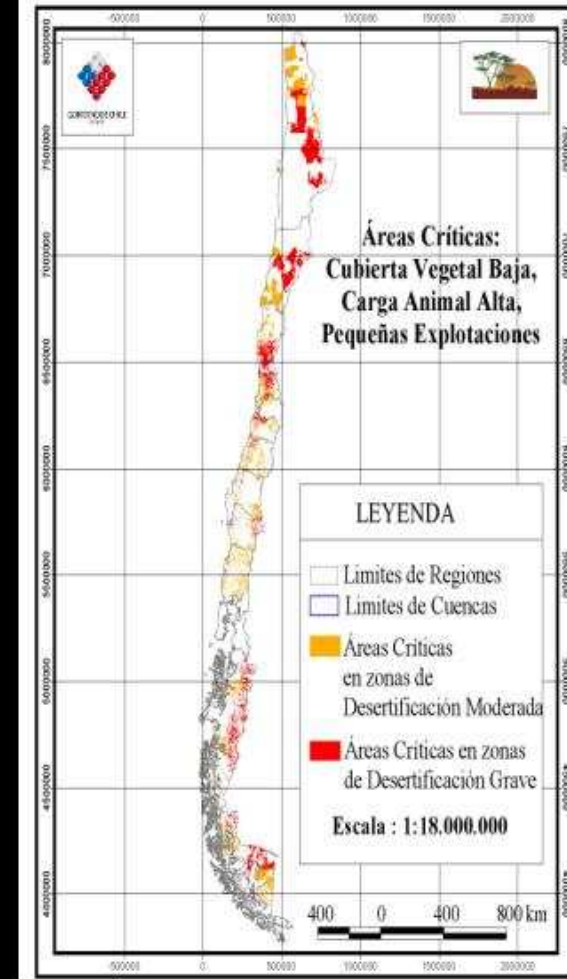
-500000 0 500000 1000000 1500000 2000000

8000000 7500000 7000000 6500000 6000000 5500000 5000000 4500000 4000000

GOBIERNO DE CHILE

Áreas Críticas:
Cubierta Vegetal Baja,
Carga Animal Alta,
Pequeñas Explotaciones

LEYENDA

Limites de Regiones
Limites de Cuencas
Áreas Críticas en zonas de Desertificación Moderada
Áreas Críticas en zonas de Desertificación Grave

Escala : 1:18.000.000

400 0 400 800 km

-500000 0 500000 1000000 1500000 2000000